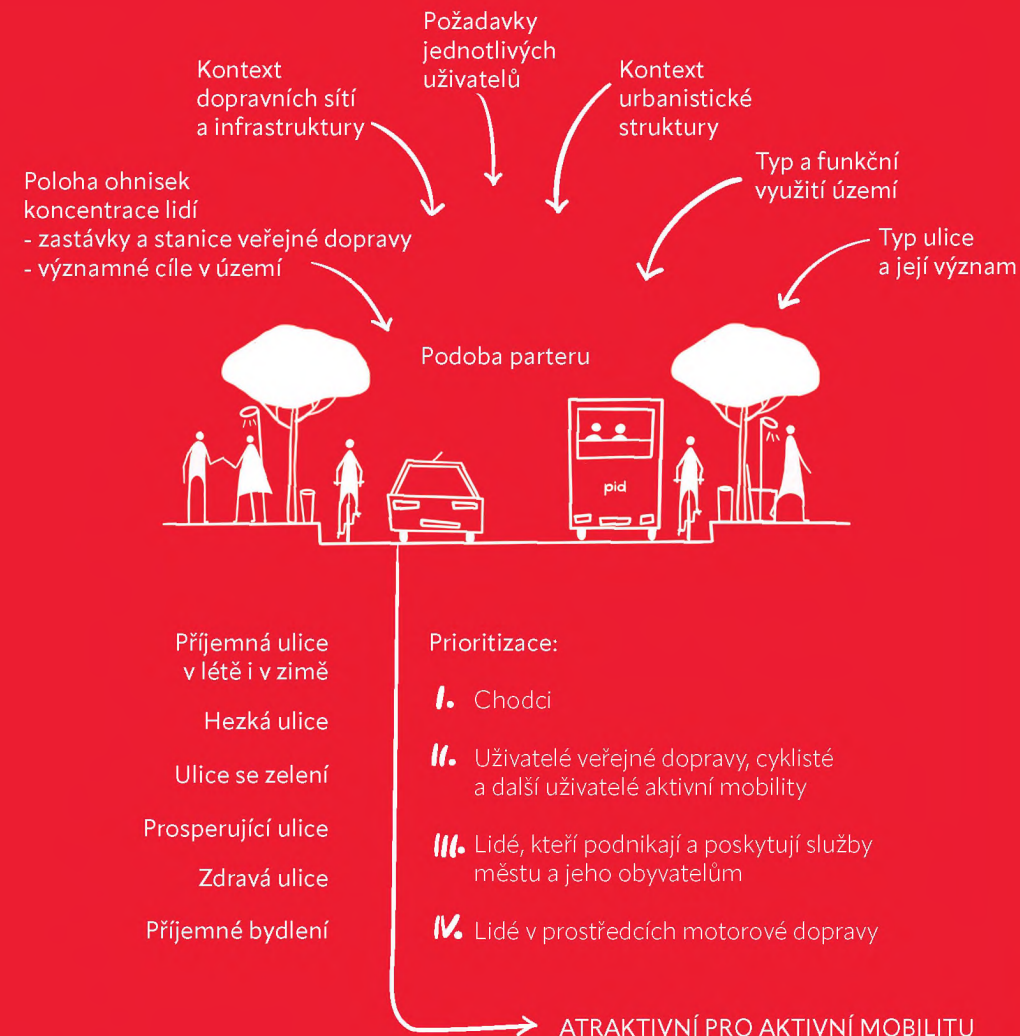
Požadavky jednotlivých uživatelů

Kontext dopravních sítí a infrastruktury

Kontext urbanistické struktury

Typ a funkční využití území

Poloha ohnisek koncentrace lidí
- zastávky a stanice veřejné dopravy
- významné cíle v území

Typ ulice a její význam

Podoba parteru

pid

Příjemná ulice v létě i v zimě

Hezká ulice

Ulice se zelení

Prosperující ulice

Zdravá ulice

Příjemné bydlení

Prioritizace:

I. Chodci

II. Uživatelé veřejné dopravy, cyklisté a další uživatelé aktivní mobility

III. Lidé, kteří podnikají a poskytují služby městu a jeho obyvatelům

IV. Lidé v prostředcích motorové dopravy

ATRAKTIVNÍ PRO AKTIVNÍ MOBILITU